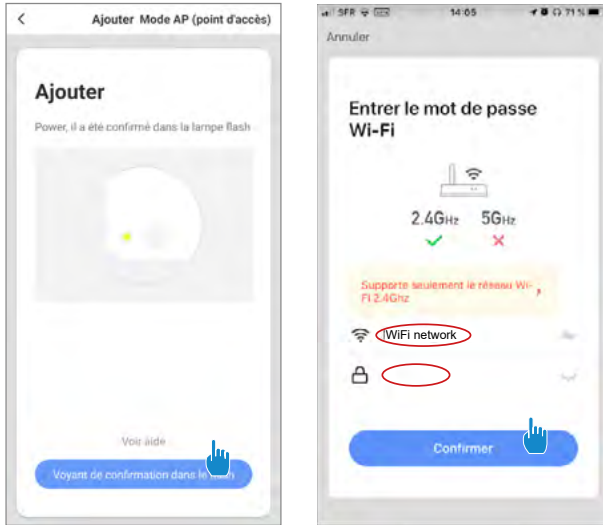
<

Ajouter Mode AP (point d'accès)

Ajouter

Power, il a été confirmé dans la lampe flash

Voir aide

Voyant de confirmation dans le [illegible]

SFR 14:05 71 %

Annuler

Entrer le mot de passe Wi-Fi

2.4GHz 5GHz

Supporte seulement le réseau Wi-Fi 2.4Ghz

WiFi network

Confirmer